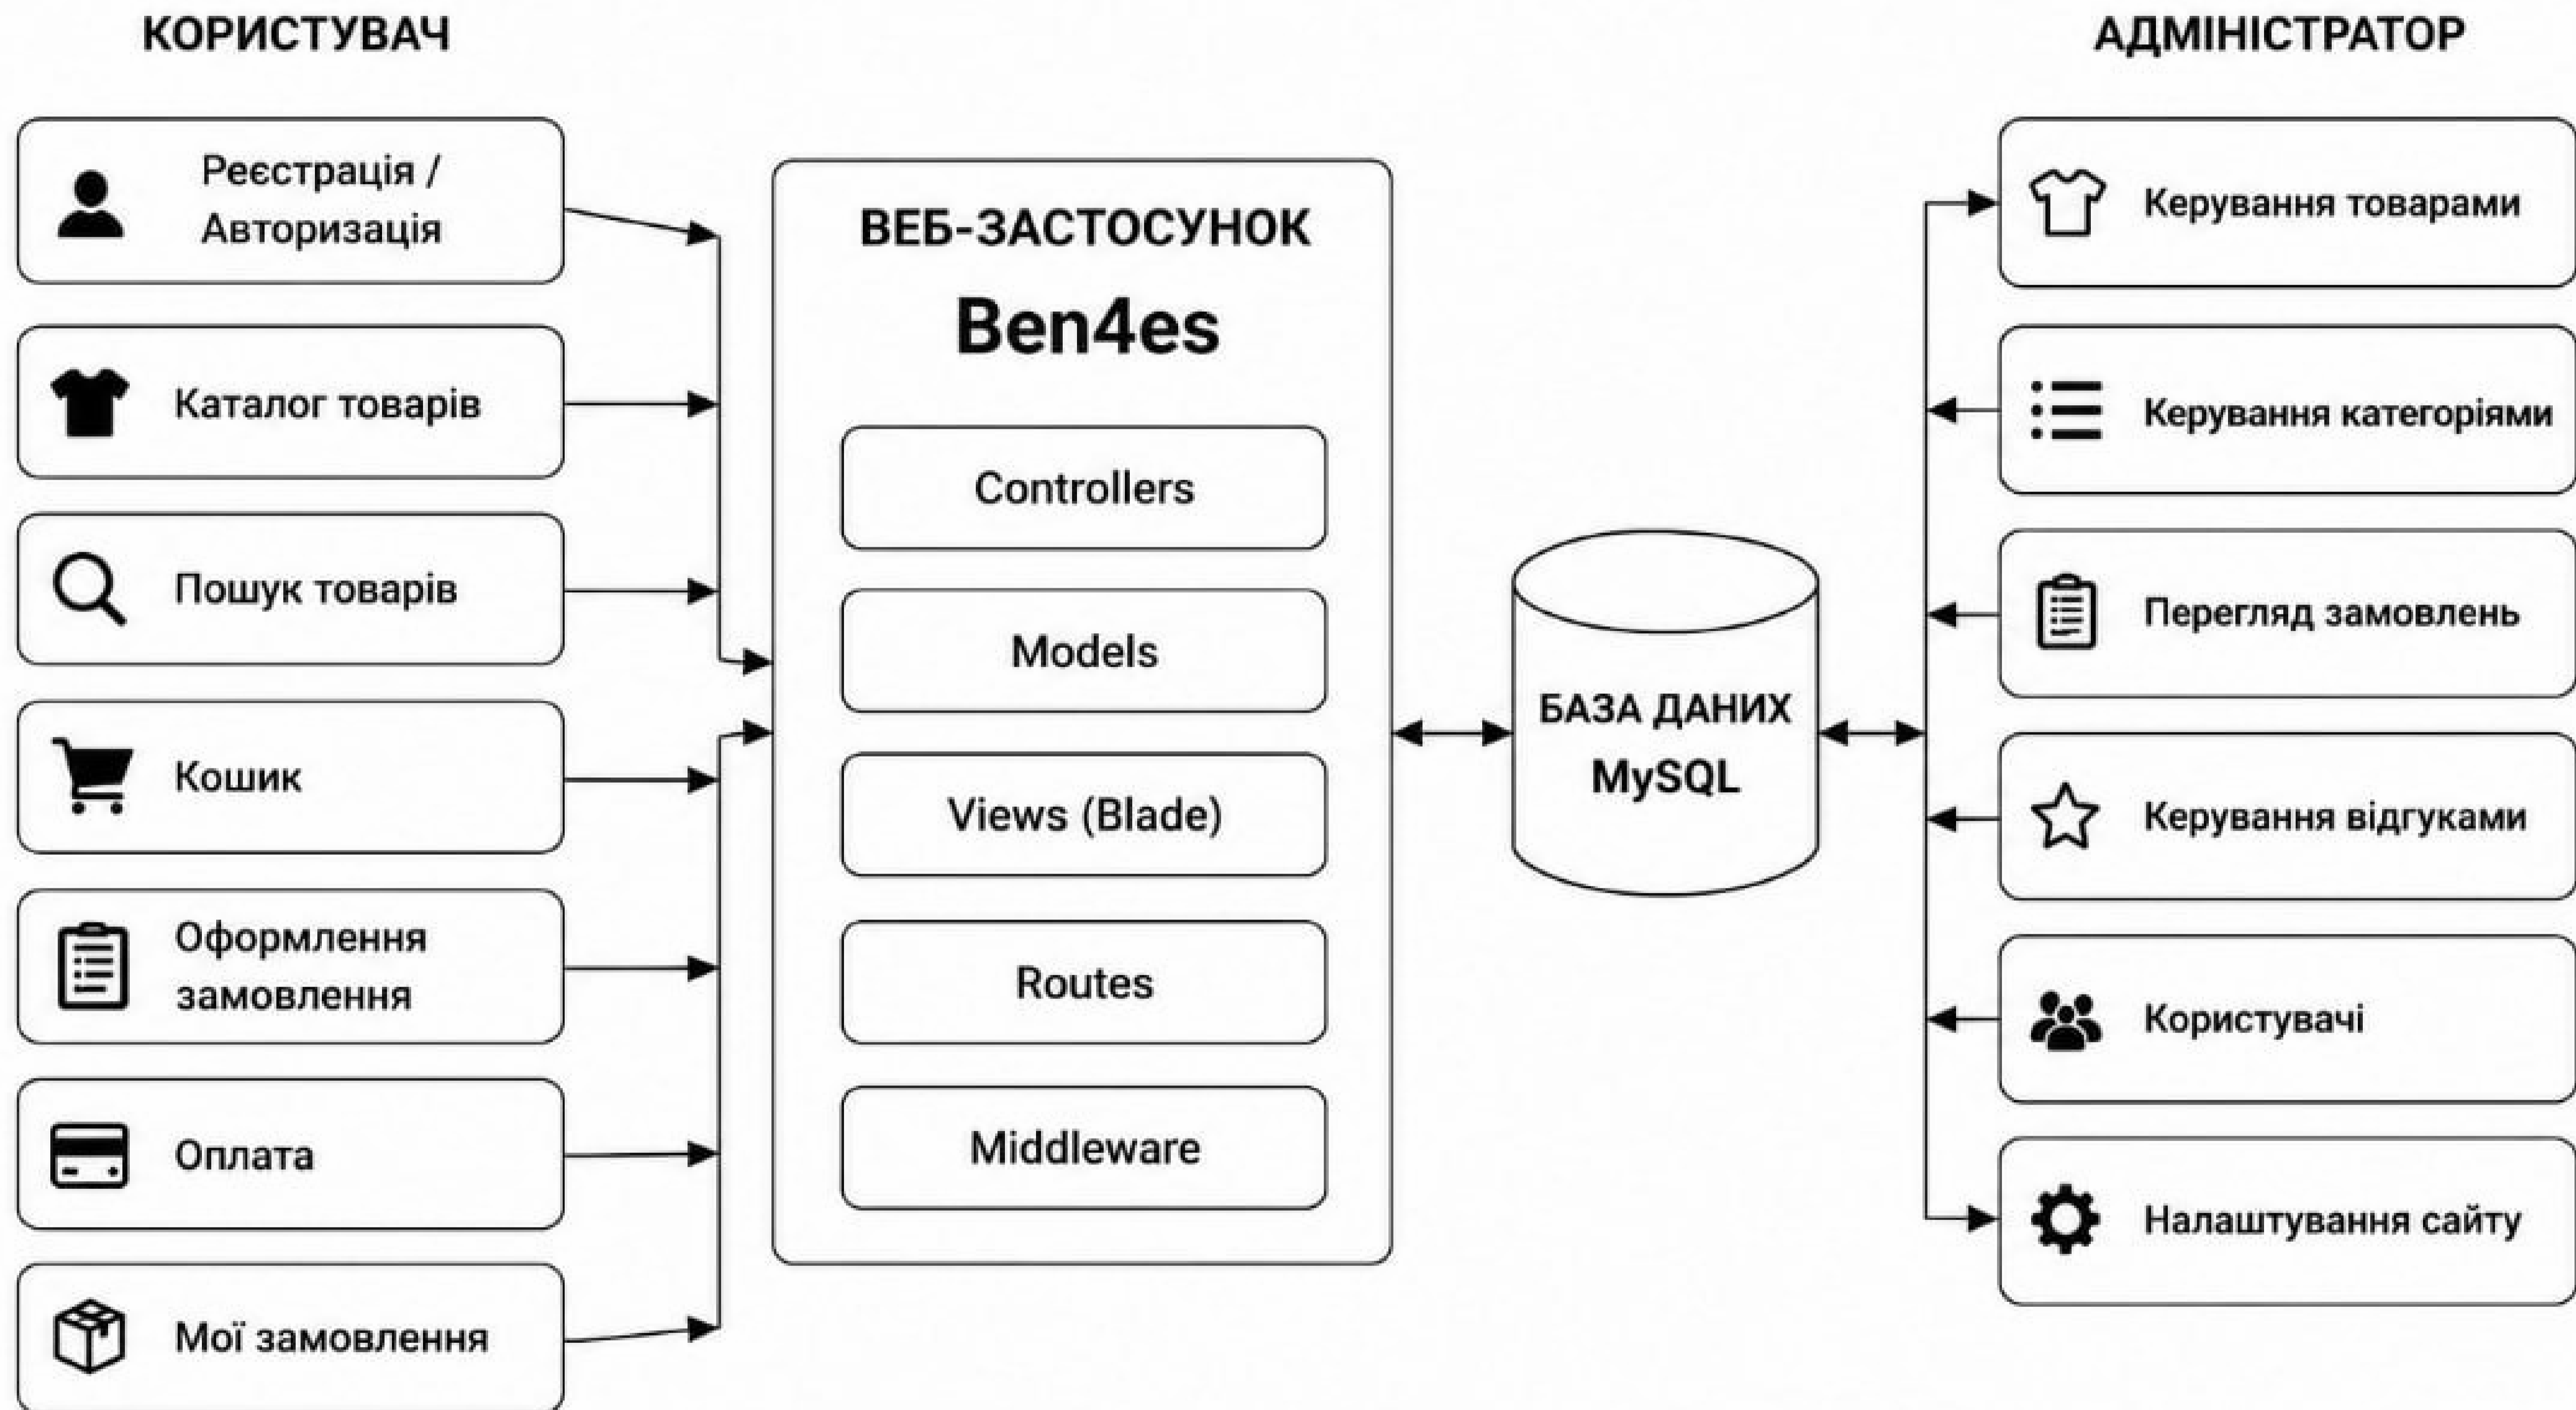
КОРИСТУВАЧ

АДМІНІСТРАТОР

Реєстрація / Авторизація

Каталог товарів

Пошук товарів

Кошик

Оформлення замовлення

Оплата

Мої замовлення

ВЕБ-ЗАСТОСУНОК

Ben4es

Controllers

Models

Views (Blade)

Routes

Middleware

БАЗА ДАНИХ

MySQL

Керування товарами

Керування категоріями

Перегляд замовлень

Керування відгуками

Користувачі

Налаштування сайту